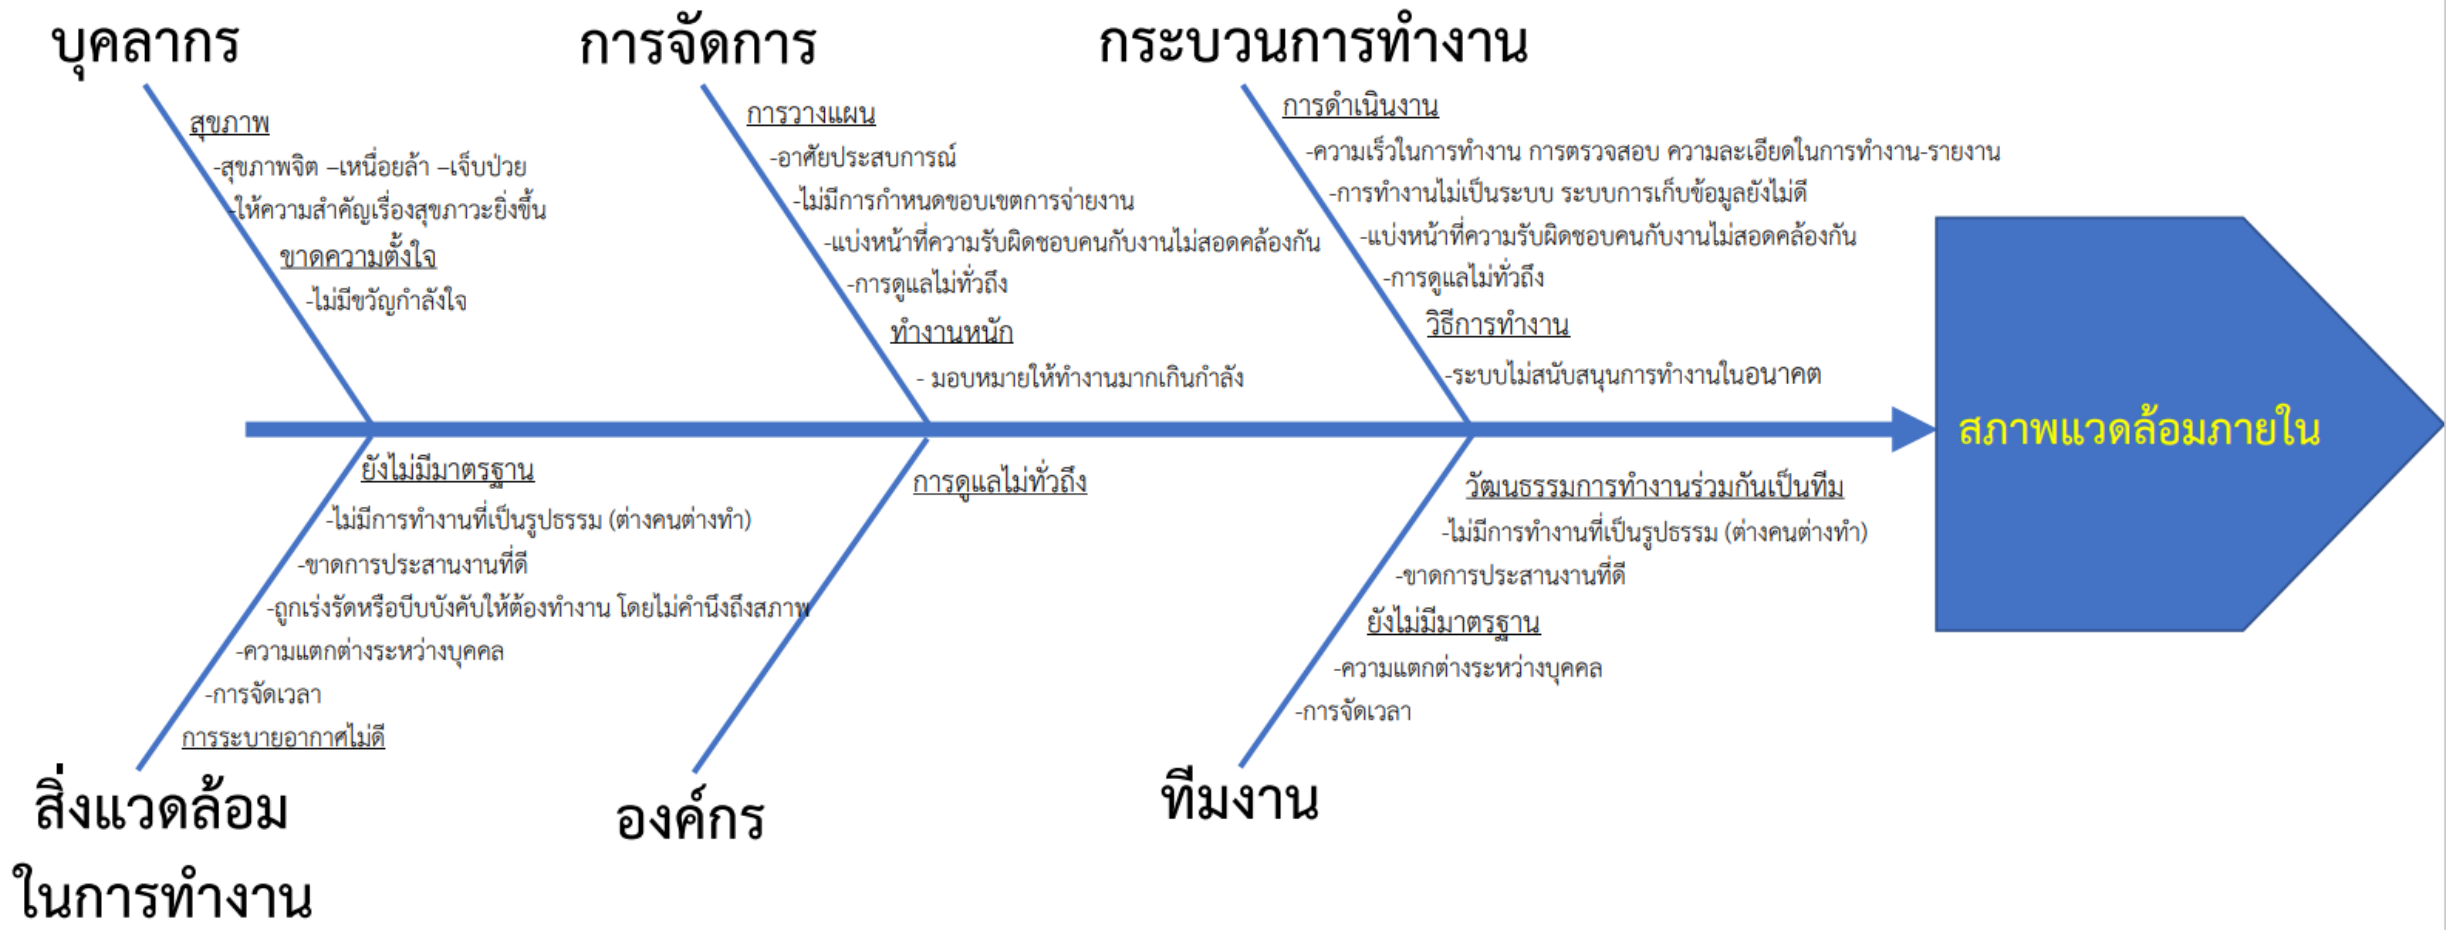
บุคลากร

สุขภาพ

-สุขภาพจิต –เหนื่อยล้า –เจ็บป่วย

-ให้ความสำคัญเรื่องสุขภาวะยิ่งขึ้น

ขาดความตั้งใจ

-ไม่มีขวัญกำลังใจ

การจัดการ

การวางแผน

-อาศัยประสบการณ์

-ไม่มีการกำหนดขอบเขตการจ่ายงาน

-แบ่งหน้าที่ความรับผิดชอบคนกับงานไม่สอดคล้องกัน

-การดูแลไม่ทั่วถึง

ทำงานหนัก

- มอบหมายให้ทำงานมากเกินกำลัง

กระบวนการทำงาน

การดำเนินงาน

-ความเร็วในการทำงาน การตรวจสอบ ความละเอียดในการทำงาน-รายงาน

-การทำงานไม่เป็นระบบ ระบบการเก็บข้อมูลยังไม่ดี

-แบ่งหน้าที่ความรับผิดชอบคนกับงานไม่สอดคล้องกัน

-การดูแลไม่ทั่วถึง

วิธีการทำงาน

-ระบบไม่สนับสนุนการทำงานในอนาคต

สภาพแวดล้อมภายใน

ยังไม่มีมาตรฐาน

-ไม่มีการทำงานที่เป็นรูปธรรม (ต่างคนต่างทำ)

-ขาดการประสานงานที่ดี

-ถูกเร่งรัดหรือบีบบังคับให้ต้องทำงาน โดยไม่คำนึงถึงสภาพ

-ความแตกต่างระหว่างบุคคล

-การจัดเวลา

การระบายอากาศไม่ดี

สิ่งแวดล้อมในการทำงาน

การดูแลไม่ทั่วถึง

องค์กร

วัฒนธรรมการทำงานร่วมกันเป็นทีม

-ไม่มีการทำงานที่เป็นรูปธรรม (ต่างคนต่างทำ)

-ขาดการประสานงานที่ดี

ยังไม่มีมาตรฐาน

-ความแตกต่างระหว่างบุคคล

-การจัดเวลา

ทีมงาน